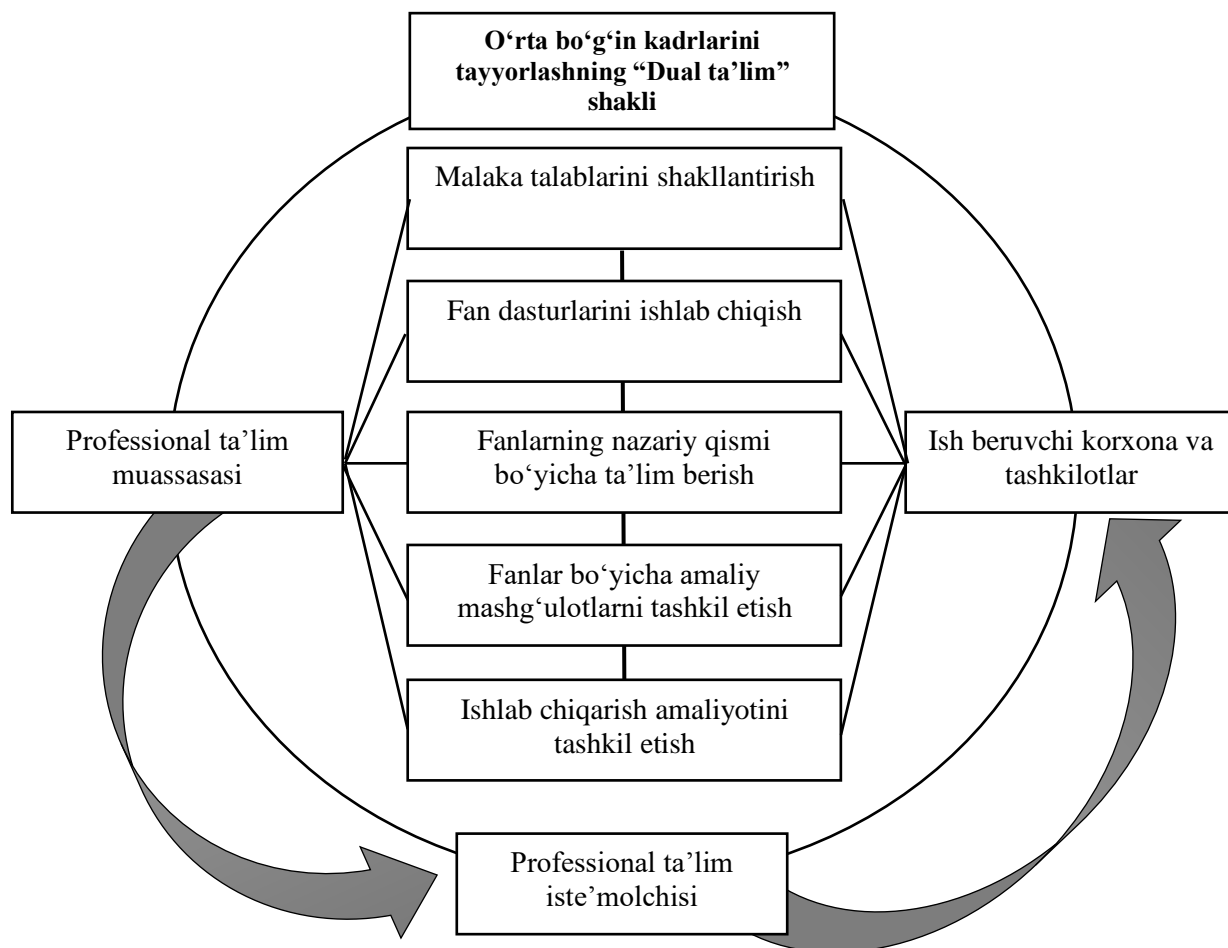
O‘rta bo‘g‘in kadrlarini tayyorlashning “Dual ta’lim” shakli

Malaka talablarini shakllantirish

Fan dasturlarini ishlab chiqish

Professional ta’lim muassasasi

Fanlarning nazariy qismi bo‘yicha ta’lim berish

Ish beruvchi korxona va tashkilotlar

Fanlar bo‘yicha amaliy mashg‘ulotlarni tashkil etish

Ishlab chiqarish amaliyotini tashkil etish

Professional ta’lim iste’molchisi